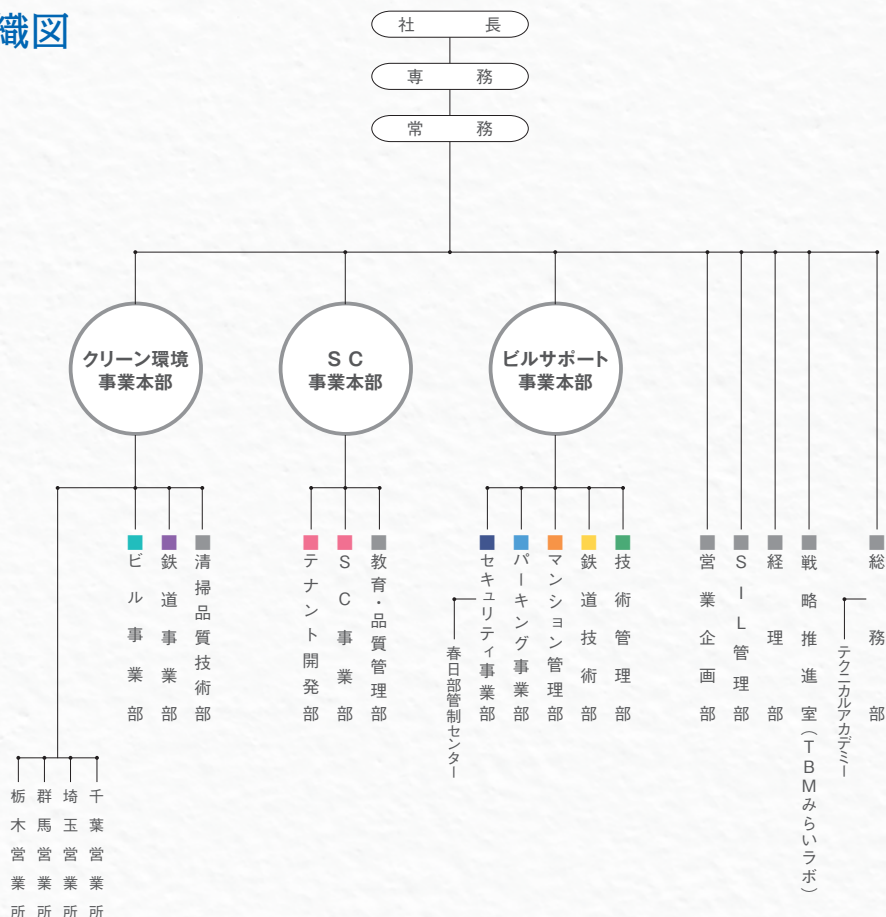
織図

社長

専務

常務

クリーン環境
事業本部

S C
事業本部

ビルサポート
事業本部

ビル事業部

鉄道事業部

清掃品質技術部

テナント開発部

SC事業部

教育・品質管理部

セキュリティ事業部

春日部管制センター

パーキング事業部

マンション管理部

鉄道技術部

技術管理部

営業企画部

SIL管理部

経理部

戦略推進室（TBMみらいラボ）

テクニカルアカデミー

総務部

栃木営業所

群馬営業所

埼玉営業所

千葉営業所